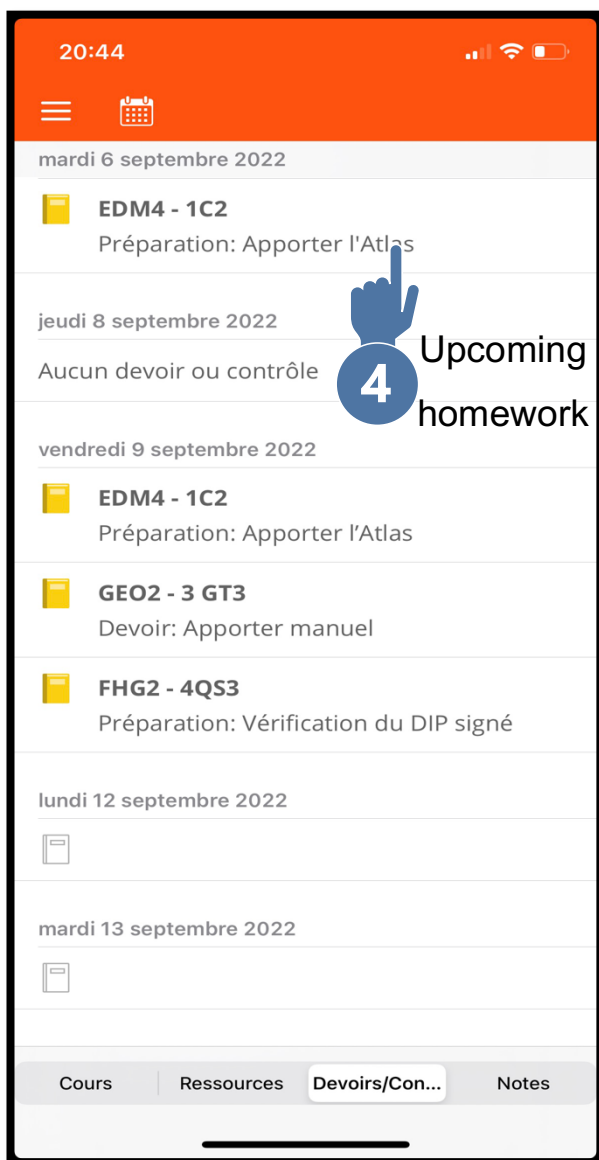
20:44

mardi 6 septembre 2022

EDM4 - 1C2
Préparation: Apporter l'Atlas

jeudi 8 septembre 2022

Aucun devoir ou contrôle

4 Upcoming homework

vendredi 9 septembre 2022

EDM4 - 1C2
Préparation: Apporter l'Atlas

GEO2 - 3 GT3
Devoir: Apporter manuel

FHG2 - 4QS3
Préparation: Vérification du DIP signé

lundi 12 septembre 2022

mardi 13 septembre 2022

Cours | Ressources | Devoirs/Con... | Notes